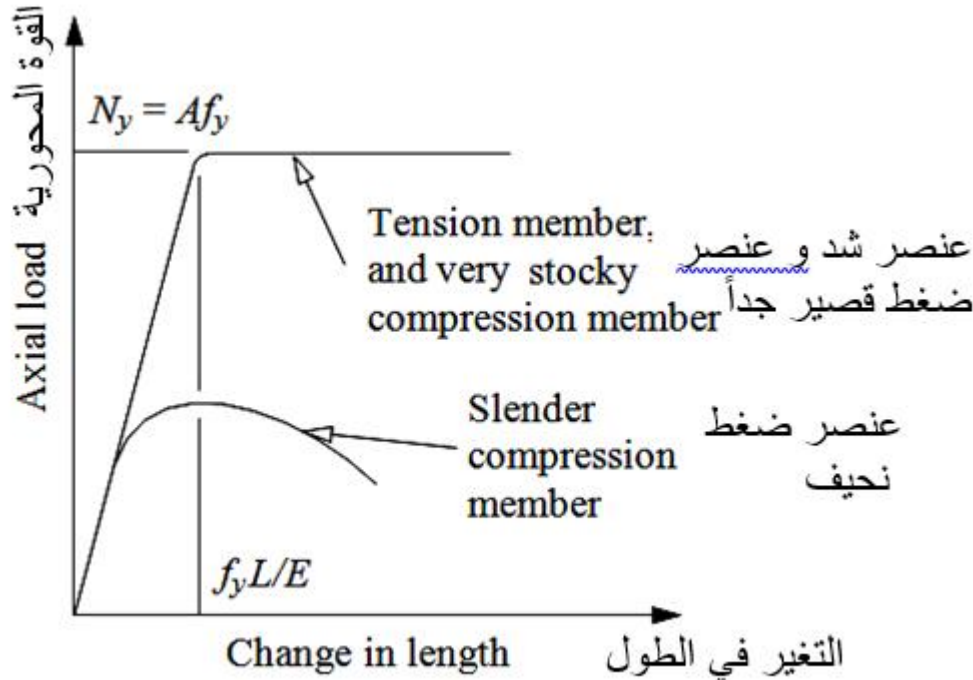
القوة المحورية

Axial load

$N_y = Af_y$

Tension member, and very stocky compression member

عنصر شد و عنصر ضغط قصير جداً

Slender compression member

عنصر ضغط نحيف

$f_yL/E$

Change in length

التغير في الطول